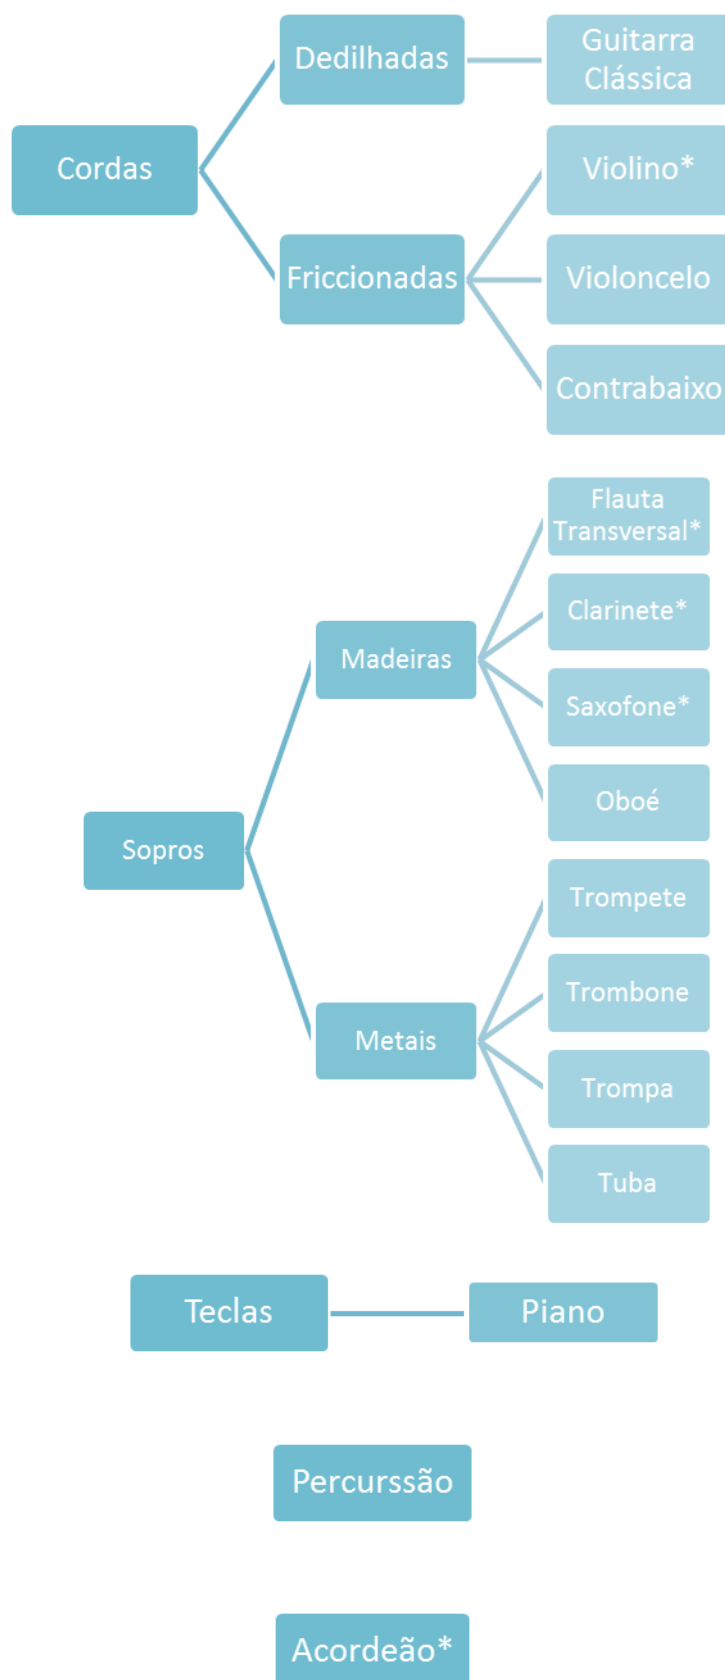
Cordas

Dedilhadas

Guitarra Clássica

Friccionadas

Violino*

Violoncelo

Contrabaixo

Sopros

Madeiras

Flauta Transversal*

Clarinete*

Saxofone*

Oboé

Metais

Trompete

Trombone

Trompa

Tuba

Teclas

Piano

Percurssão

Acordeão*